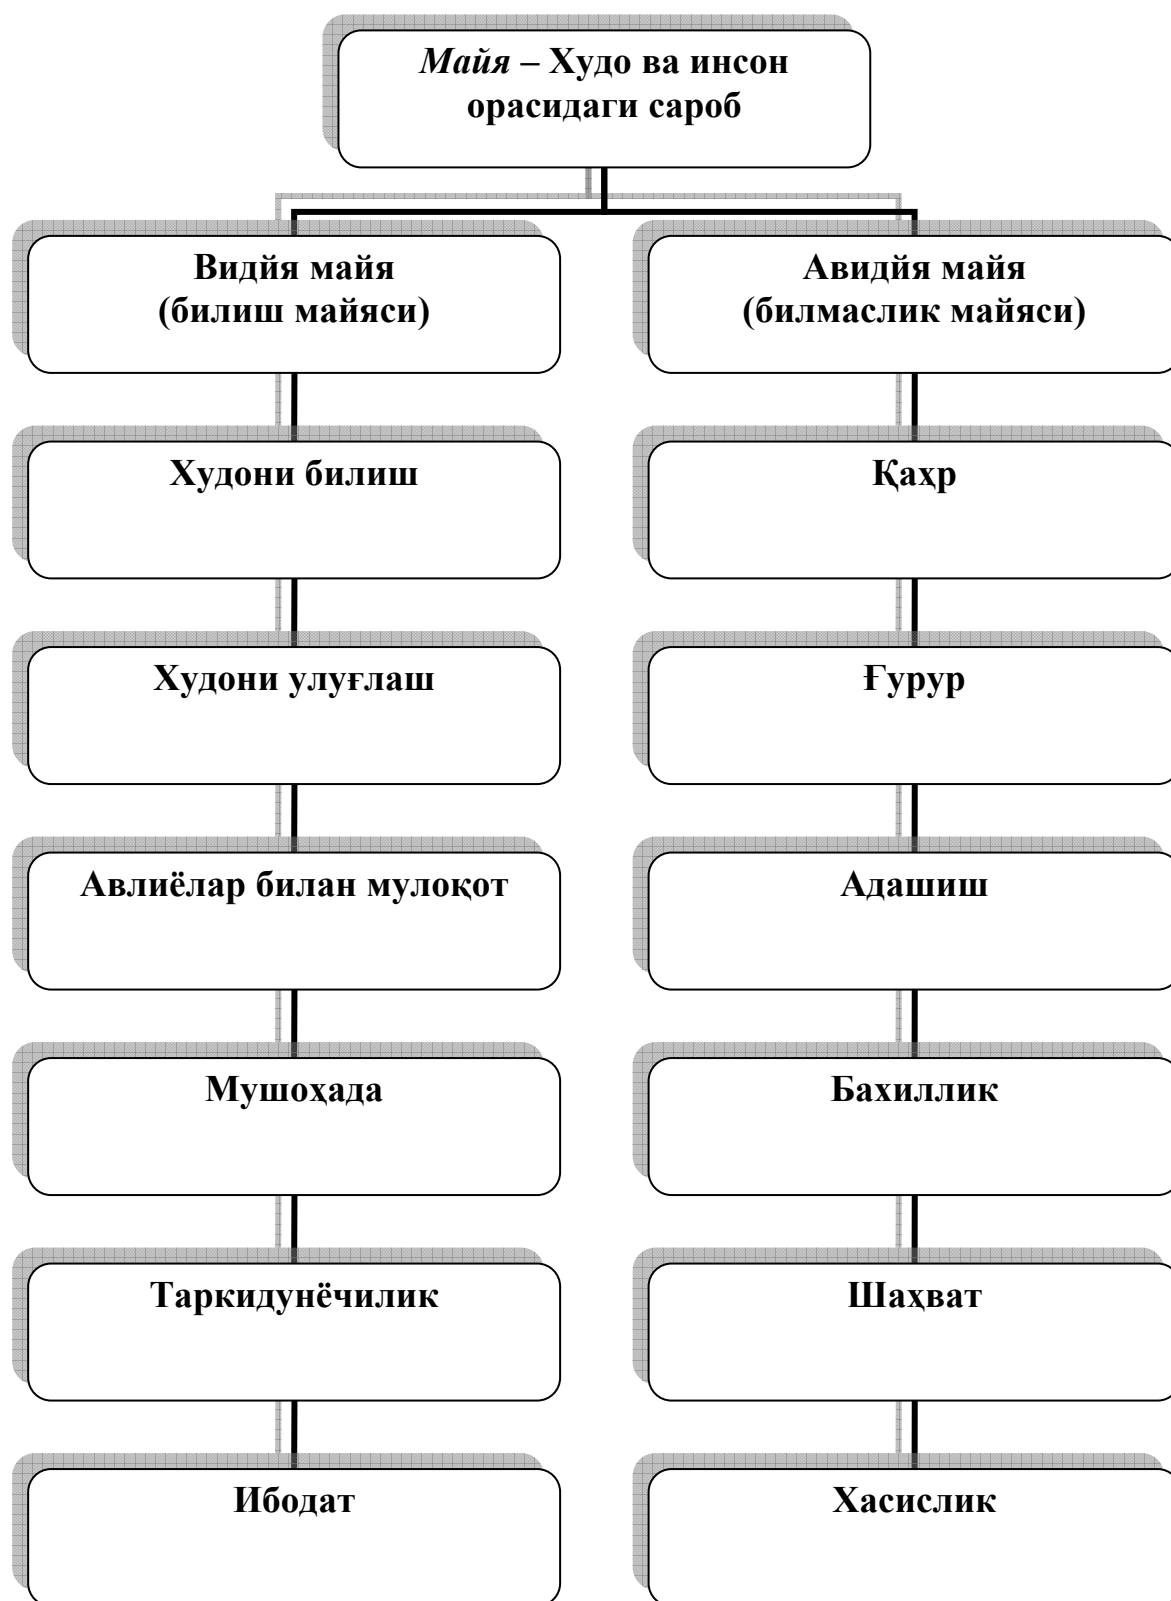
*Майя* – Худо ва инсон орасидаги сароб

Видйя майя (билиш майяси)

Худони билиш

Худони улуғлаш

Авлиёлар билан мулоқот

Мушоҳада

Таркидунёчилик

Ибодат

Авидйя майя (билмаслик майяси)

Қаҳр

Ғурур

Адашиш

Бахиллик

Шаҳват

Хасислик